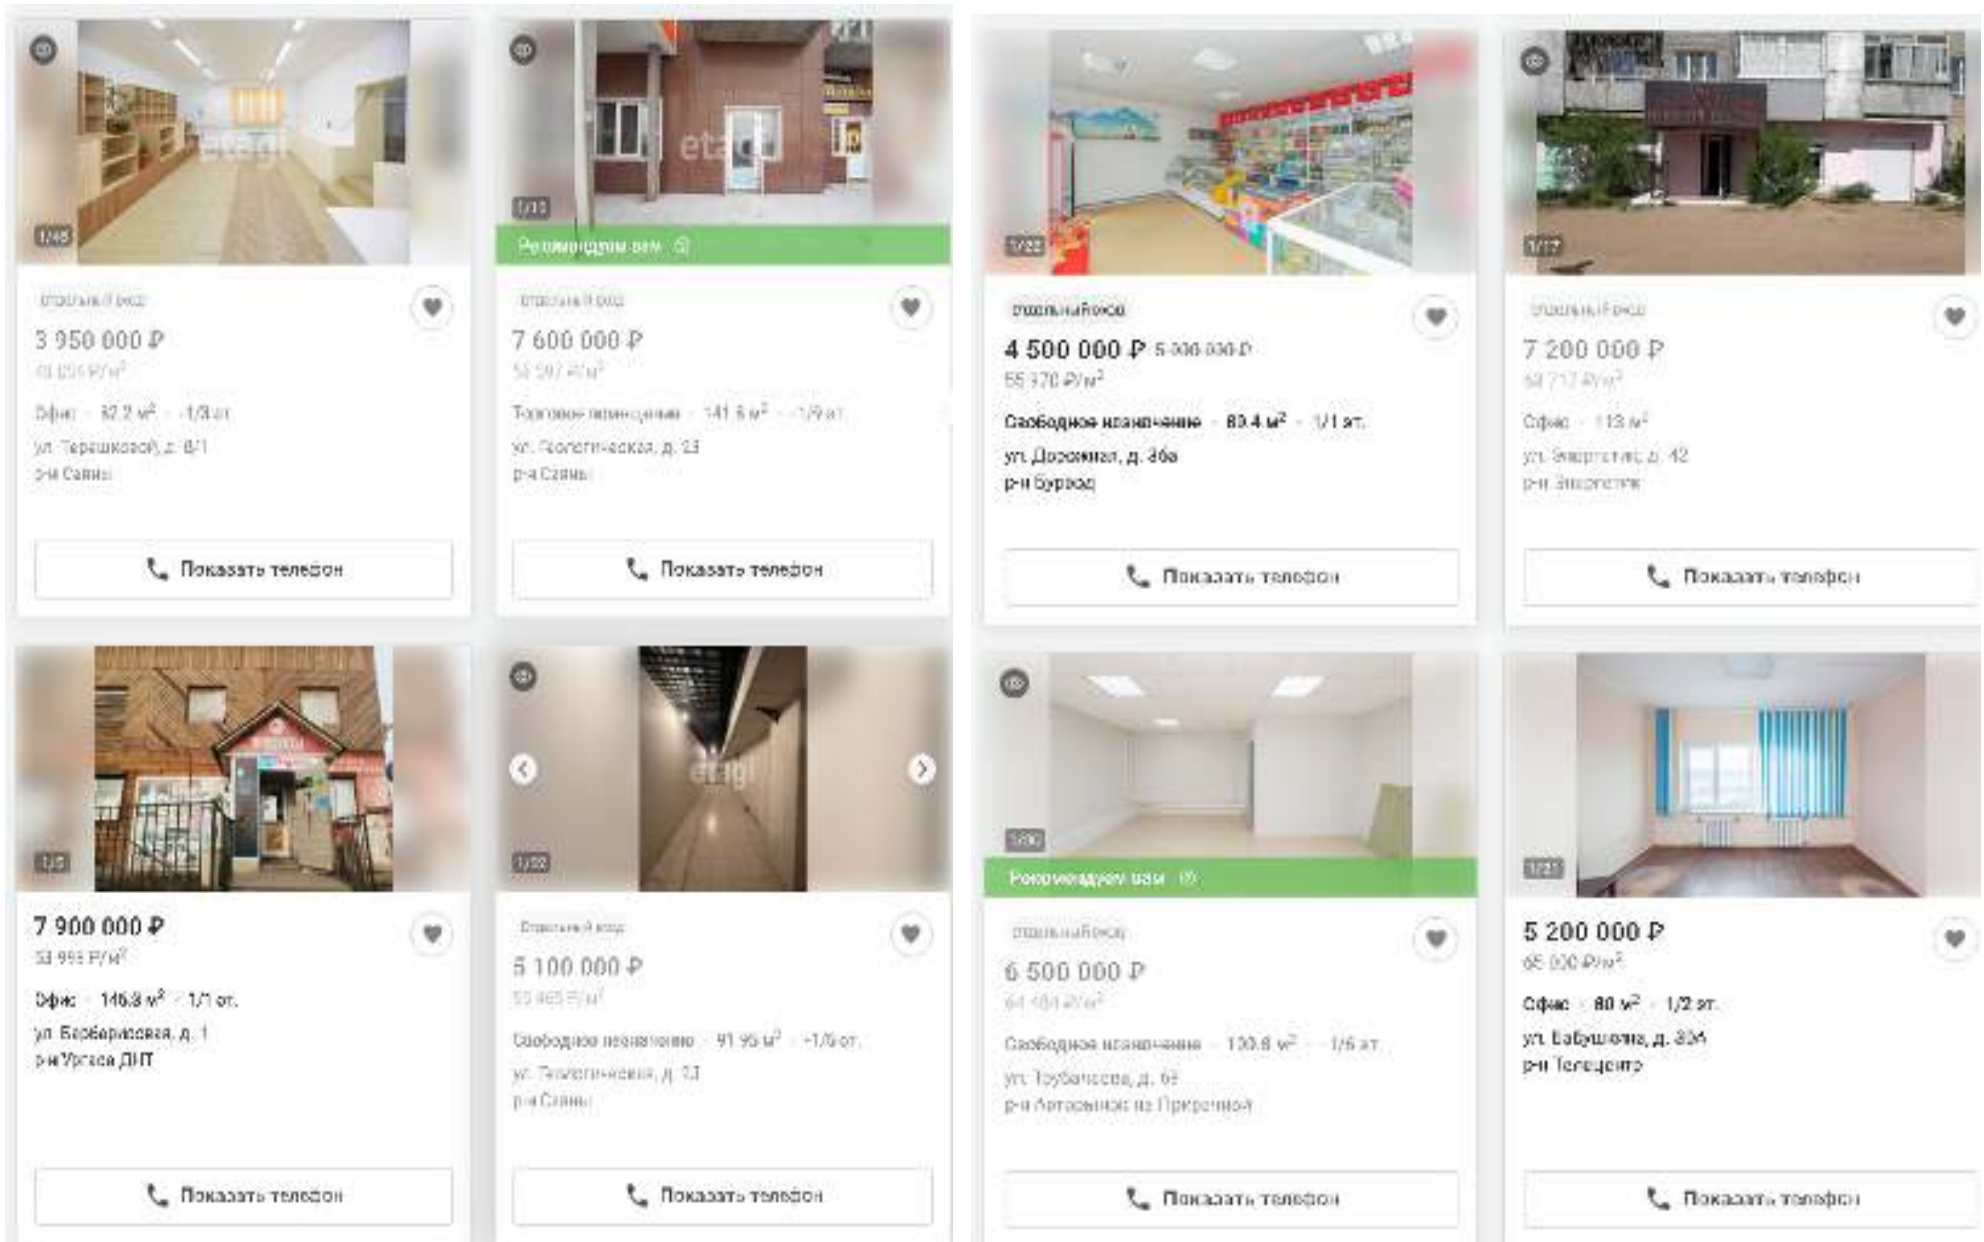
1/45

Отдельный вход

3 950 000 ₽

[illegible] ₽/м²

Офис · 82.2 м² · 1/3 эт.

ул. Терешковой, д. 8/1

р-н Сайды

Показать телефон

1/10

Рекомендуем вам

Отдельный вход

7 600 000 ₽

53 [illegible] ₽/м²

Торговое помещение · 141.5 м² · 1/9 эт.

ул. Геологическая, д. 23

р-н Сайды

Показать телефон

1/22

Отдельный вход

4 500 000 ₽ 5 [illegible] ₽

55 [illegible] ₽/м²

Свободное назначение · 80.4 м² · 1/1 эт.

ул. Дорожная, д. 36а

р-н Бурхад

Показать телефон

1/17

Отдельный вход

7 200 000 ₽

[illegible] ₽/м²

Офис · 113 м²

ул. Энергетиков, д. 42

р-н Энергетик

Показать телефон

1/5

7 900 000 ₽

53 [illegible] ₽/м²

Офис · 146.8 м² · 1/1 эт.

ул. Барбарисовая, д. 1

р-н Урузга ДНТ

Показать телефон

1/22

Отдельный вход

5 100 000 ₽

55 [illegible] ₽/м²

Свободное назначение · 91.95 м² · 1/5 эт.

ул. Геологическая, д. 13

р-н Сайды

Показать телефон

1/30

Рекомендуем вам

Отдельный вход

6 500 000 ₽

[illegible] ₽/м²

Свободное назначение · 100.8 м² · 1/5 эт.

ул. Трубачеева, д. 6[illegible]

р-н Автовокзал на Приречной

Показать телефон

1/21

5 200 000 ₽

65 000 ₽/м²

Офис · 80 м² · 1/2 эт.

ул. Бабушкина, д. 30А

р-н Телецентр

Показать телефон